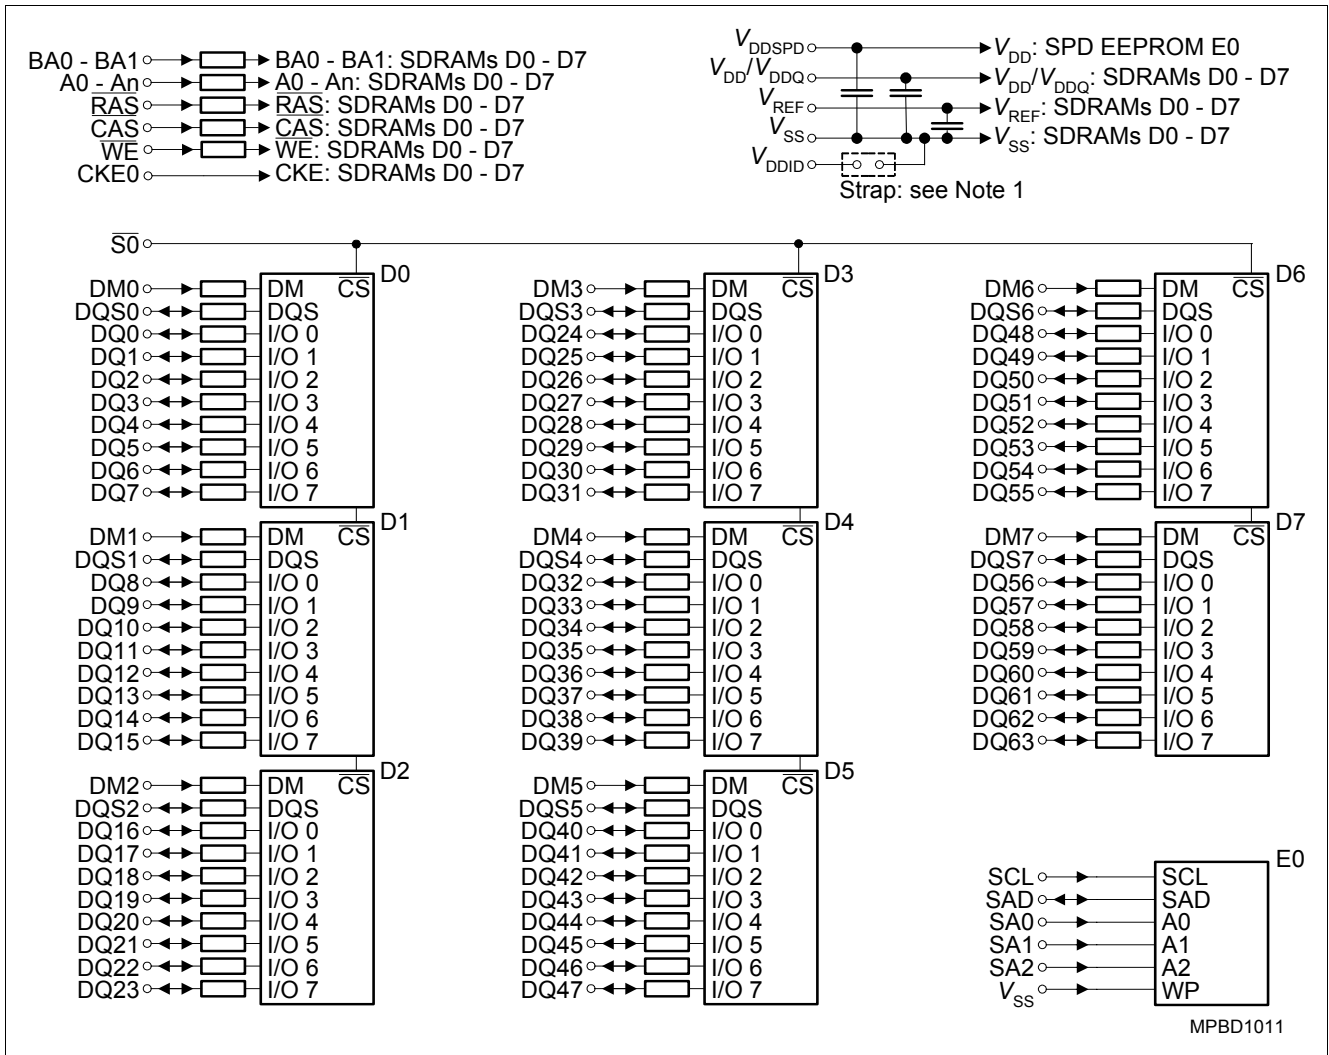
BA0 - BA1 → BA0 - BA1: SDRAMs D0 - D7
A0 - An → A0 - An: SDRAMs D0 - D7
$\overline{RAS}$ → $\overline{RAS}$: SDRAMs D0 - D7
$\overline{CAS}$ → $\overline{CAS}$: SDRAMs D0 - D7
$\overline{WE}$ → $\overline{WE}$: SDRAMs D0 - D7
CKE0 → CKE: SDRAMs D0 - D7

$V_{DDSPD}$ → $V_{DD}$: SPD EEPROM E0
$V_{DD}/V_{DDQ}$ → $V_{DD}/V_{DDQ}$: SDRAMs D0 - D7
$V_{REF}$ → $V_{REF}$: SDRAMs D0 - D7
$V_{SS}$ → $V_{SS}$: SDRAMs D0 - D7
$V_{DDID}$
Strap: see Note 1

$\overline{S0}$

D0
DM0 DM
DQS0 DQS
DQ0 I/O 0
DQ1 I/O 1
DQ2 I/O 2
DQ3 I/O 3
DQ4 I/O 4
DQ5 I/O 5
DQ6 I/O 6
DQ7 I/O 7
$\overline{CS}$

D1
DM1 DM
DQS1 DQS
DQ8 I/O 0
DQ9 I/O 1
DQ10 I/O 2
DQ11 I/O 3
DQ12 I/O 4
DQ13 I/O 5
DQ14 I/O 6
DQ15 I/O 7
$\overline{CS}$

D2
DM2 DM
DQS2 DQS
DQ16 I/O 0
DQ17 I/O 1
DQ18 I/O 2
DQ19 I/O 3
DQ20 I/O 4
DQ21 I/O 5
DQ22 I/O 6
DQ23 I/O 7
$\overline{CS}$

D3
DM3 DM
DQS3 DQS
DQ24 I/O 0
DQ25 I/O 1
DQ26 I/O 2
DQ27 I/O 3
DQ28 I/O 4
DQ29 I/O 5
DQ30 I/O 6
DQ31 I/O 7
$\overline{CS}$

D4
DM4 DM
DQS4 DQS
DQ32 I/O 0
DQ33 I/O 1
DQ34 I/O 2
DQ35 I/O 3
DQ36 I/O 4
DQ37 I/O 5
DQ38 I/O 6
DQ39 I/O 7
$\overline{CS}$

D5
DM5 DM
DQS5 DQS
DQ40 I/O 0
DQ41 I/O 1
DQ42 I/O 2
DQ43 I/O 3
DQ44 I/O 4
DQ45 I/O 5
DQ46 I/O 6
DQ47 I/O 7
$\overline{CS}$

D6
DM6 DM
DQS6 DQS
DQ48 I/O 0
DQ49 I/O 1
DQ50 I/O 2
DQ51 I/O 3
DQ52 I/O 4
DQ53 I/O 5
DQ54 I/O 6
DQ55 I/O 7
$\overline{CS}$

D7
DM7 DM
DQS7 DQS
DQ56 I/O 0
DQ57 I/O 1
DQ58 I/O 2
DQ59 I/O 3
DQ60 I/O 4
DQ61 I/O 5
DQ62 I/O 6
DQ63 I/O 7
$\overline{CS}$

E0
SCL SCL
SAD SAD
SA0 A0
SA1 A1
SA2 A2
$V_{SS}$ WP

MPBD1011